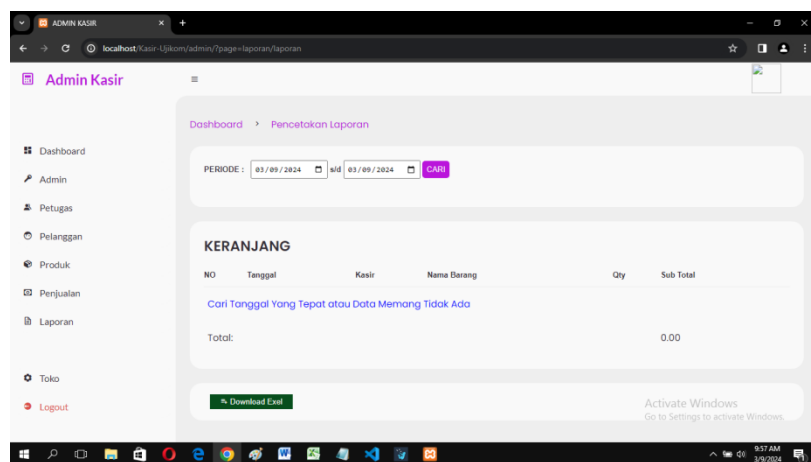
ADMIN KASIR

localhost/Kasir-Ujikom/admin/?page=laporan/laporan

Admin Kasir

Dashboard
Admin
Petugas
Pelanggan
Produk
Penjualan
Laporan

Toko
Logout

Dashboard › Pencetakan Laporan

PERIODE : 03/09/2024 s/d 03/09/2024 CARI

KERANJANG

| NO | Tanggal | Kasir | Nama Barang | Qty | Sub Total |
|---|---|---|---|---|---|

Cari Tanggal Yang Tepat atau Data Memang Tidak Ada

Total: 0.00

Download Exel

Activate Windows
Go to Settings to activate Windows.

9:57 AM
3/9/2024